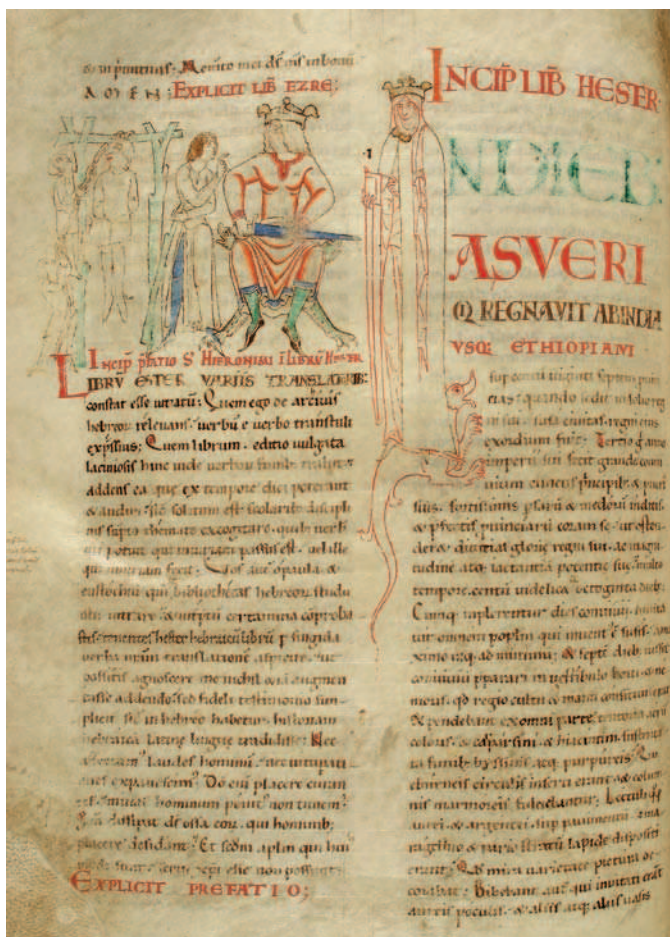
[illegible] in pontinas. Memento mei deus meus in bonum. AMEN. EXPLICIT LIB EZRE.

INCIP PFATIO S HIERONIMI I LIBRU HESTER

LIBRU ESTER VARIIS TRANSLATORIB: constat esse uitiatu. Quem ego de archiuis hebreoru releuans. uerbu e uerbo transtuli expressius. Quem librum. editio uulgata laciniosis hinc inde uerboru funib: traxit. addens ea que ex tempore dici poterant & audiri. sicut solitum est scolaribus disciplinis sumpto themate excogitare. quib: uerbis uti potuit qui iniuriam passus est. uel ille qui iniuriam fecit. Vos aute o paula & eustochiu qui bibliothecas hebreoru studuistis intrare. & interpretu certamina comprobastis. tenentes hester hebraicu libru p singula uerba nram translatione aspicite. ut possitis agnoscere me nichil etia augmentasse addendo s; fideli testimonio simpliciter sic in hebreo habetur historiam hebraica latine lingue tradidisse. Nec affectam laudes hominu. nec uituperationes expauesco. Do eni placere curans. nequaquam hominum minas non timeo. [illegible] dissipat deus ossa eoru. qui hominib; placere desiderant. Et scdm aplm qui huiusmodi sunt. serui xpi esse non possunt.

EXPLICIT PREFATIO.

INCIP LIB HESTER

IN DIEB ASVERI QUI REGNAVIT AB INDIA USQ: ETHIOPIAM

sup centu uiginti septem prouincias. quando sedit in solio regni sui. susa ciuitas regni eius exordium fuit. Tertio igitur anno imperii sui fecit grande conuiuium cunctis principib: & pueris suis. fortissimis persaru & medoru inclitis. et prefectis prouinciaru coram se. ut ostenderet diuitias glorie regni sui. ac magnitudine atq: iactantia potentie sue multo tempore. centu uidelicet & octoginta dieb. Cumq; implerentur dies conuiuii. inuitauit omnem populu qui inuent' est in susis. a maximo usq; ad minimum. & septe dieb: iussit conuiuium preparari in uestibulo horti & nemoris. qd regio cultu & manu consitum erat. Et pendebant ex omni parte tentoria aerii coloris. & carpasini. ac iacintini. sustentata funib: bissinis atq: purpureis. Qui eburneis circulis inserti erant. & columnis marmoreis fulciebantur. Lectuli q'q; aurei & argentei. sup pauimentum smaragdino & pario stratu lapide disposite erant. Q: mira uarietate pictura decorabat. Bibebant aute qui inuitati erant aureis poculis. & aliis atq: aliis uasis